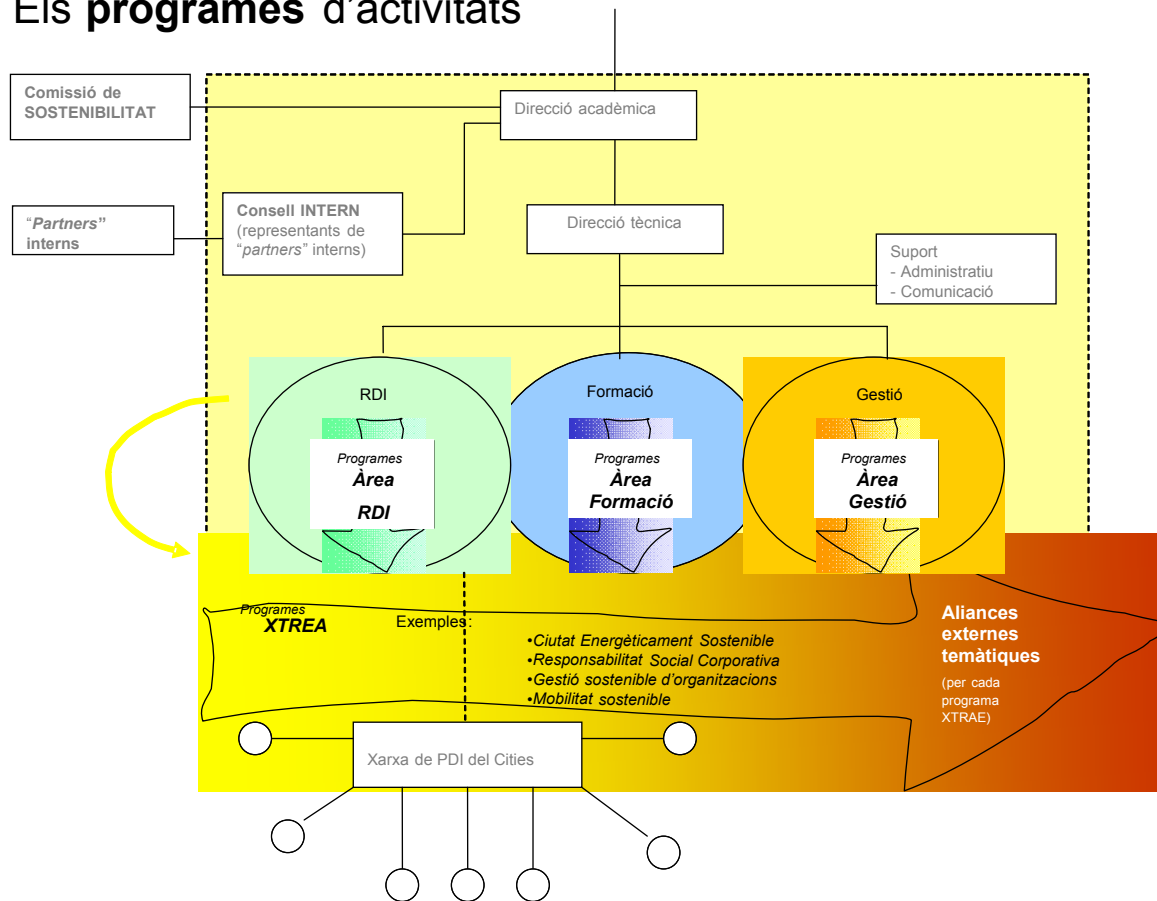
Els **programes** d'activitats

Comissió de SOSTENIBILITAT

Direcció acadèmica

"Partners" interns

Consell INTERN (representants de "partners" interns)

Direcció tècnica

Suport
- Administratiu
- Comunicació

RDI

Programes
Àrea
RDI

Formació

Programes
Àrea
Formació

Gestió

Programes
Àrea
Gestió

Programes
XTREA

Exemples:

•Ciutat Energèticament Sostenible
•Responsabilitat Social Corporativa
•Gestió sostenible d'organitzacions
•Mobilitat sostenible

Aliances externes temàtiques

(per cada programa XTRAE)

Xarxa de PDI del Cities